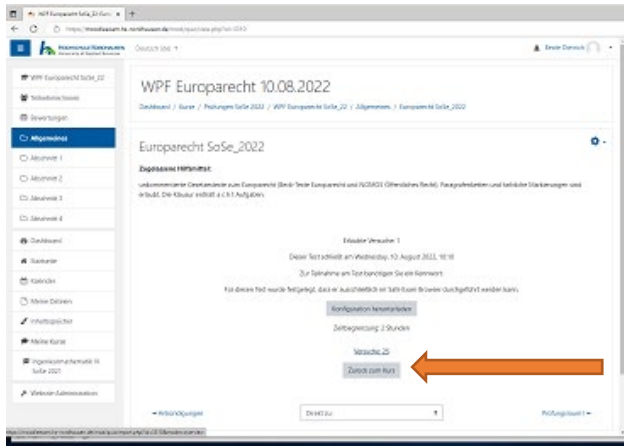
WPF Europarecht SoSe_22 (Euro ×  +

https://moodleexam.hs-nordhausen.de/mod/quiz/view.php?id=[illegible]

Hochschule Nordhausen University of Applied Sciences   Deutsch (de) ▾   Beate Dienstel

WPF Europarecht SoSe_22
Teilnehmer/innen
Bewertungen
Allgemeines
Abschnitt 1
Abschnitt 2
Abschnitt 3
Abschnitt 4
Dashboard
Startseite
Kalender
Meine Dateien
Inhaltsspeicher
Meine Kurse
Ingenieurmathematik III SoSe 2022
Website-Administration

WPF Europarecht 10.08.2022

Dashboard / Kurse / Prüfungen SoSe 2022 / WPF Europarecht SoSe_22 / Allgemeines / Europarecht SoSe_2022

Europarecht SoSe_2022

Zugelassene Hilfsmittel:

unkommentierte Gesetzestexte zum Europarecht (Beck-Texte Europarecht und NOMOS Öffentliches Recht), Paragrafenreiter und farbliche Markierungen sind erlaubt. Die Klausur enthält 4 (i.t.) Aufgaben.

Erlaubte Versuche: 1
Dieser Test schließt am Mittwoch, 10. August 2022, 10:10
Zur Teilnahme am Test benötigen Sie ein Kennwort
Für diesen Test wurde festgelegt, dass er ausschließlich im Safe Exam Browser durchgeführt werden kann.

Konfiguration herunterladen

Zeitbegrenzung: 2 Stunden

Versuche: 25

Zurück zum Kurs

◄ Ankündigungen   Direkt zu ...   Prüfungsraum I ►

https://moodleexam.hs-nordhausen.de/mod/quiz/report.php?id=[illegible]&mode=overview